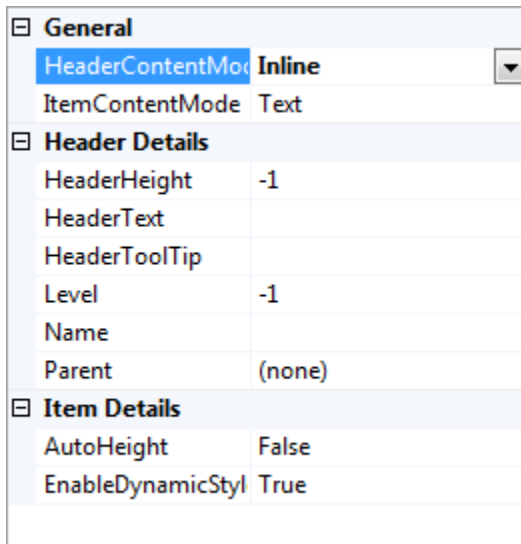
⊟ General

| | |
|---|---|
| HeaderContentMo | Inline |
| ItemContentMode | Text |

⊟ Header Details

| | |
|---|---|
| HeaderHeight | -1 |
| HeaderText | |
| HeaderToolTip | |
| Level | -1 |
| Name | |
| Parent | (none) |

⊟ Item Details

| | |
|---|---|
| AutoHeight | False |
| EnableDynamicStyl | True |